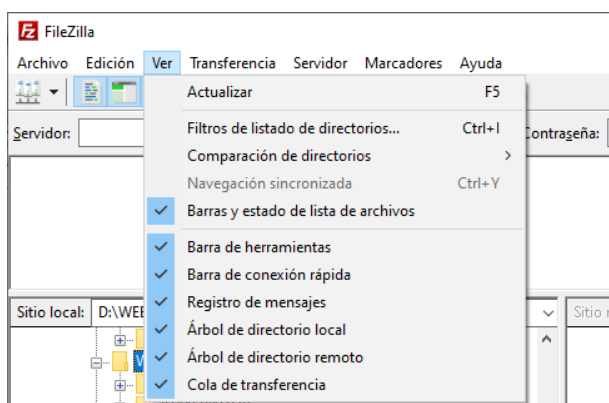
FileZilla

Archivo Edición Ver Transferencia Servidor Marcadores Ayuda

Servidor:

Contraseña:

Actualizar F5

Filtros de listado de directorios... Ctrl+I

Comparación de directorios >

Navegación sincronizada Ctrl+Y

Barras y estado de lista de archivos

Barra de herramientas

Barra de conexión rápida

Registro de mensajes

Árbol de directorio local

Árbol de directorio remoto

Cola de transferencia

Sitio local: D:\WEE

Sitio r